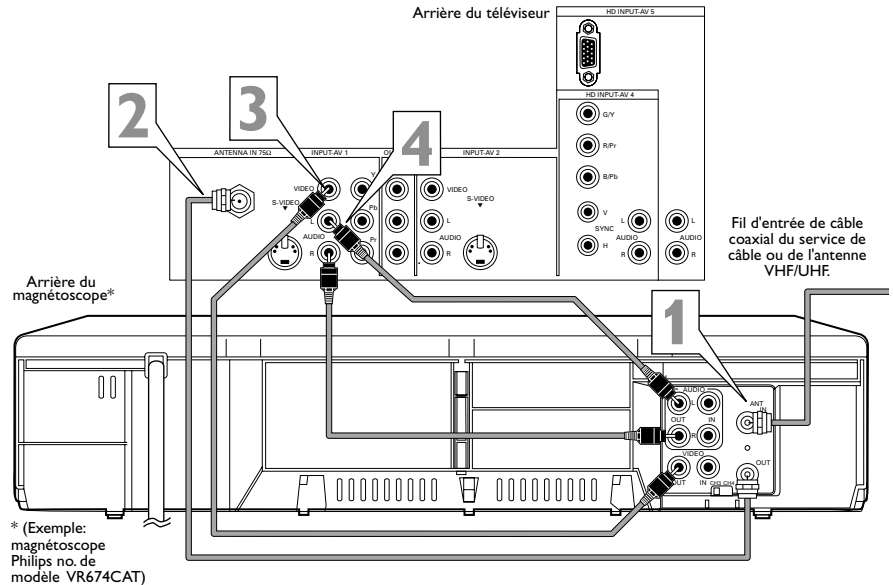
Arrière du téléviseur

HD INPUT-AV 5

HD INPUT-AV 4

G/Y

R/Pr

B/Pb

V

SYNC

H

L

AUDIO

R

L

AUDIO

R

2

3

4

ANTENNA IN 75Ω

INPUT-AV 1

VIDEO

S-VIDEO

Y

Pb

Pr

L

AUDIO

R

INPUT-AV 2

VIDEO

S-VIDEO

L

AUDIO

R

Fil d'entrée de câble coaxial du service de câble ou de l'antenne VHF/UHF.

Arrière du magnétoscope*

1

AUDIO

L

OUT

R

IN

ANT IN

VIDEO

OUT

IN

CH3 CH4

OUT

* (Exemple: magnétoscope Philips no. de modèle VR674CAT)